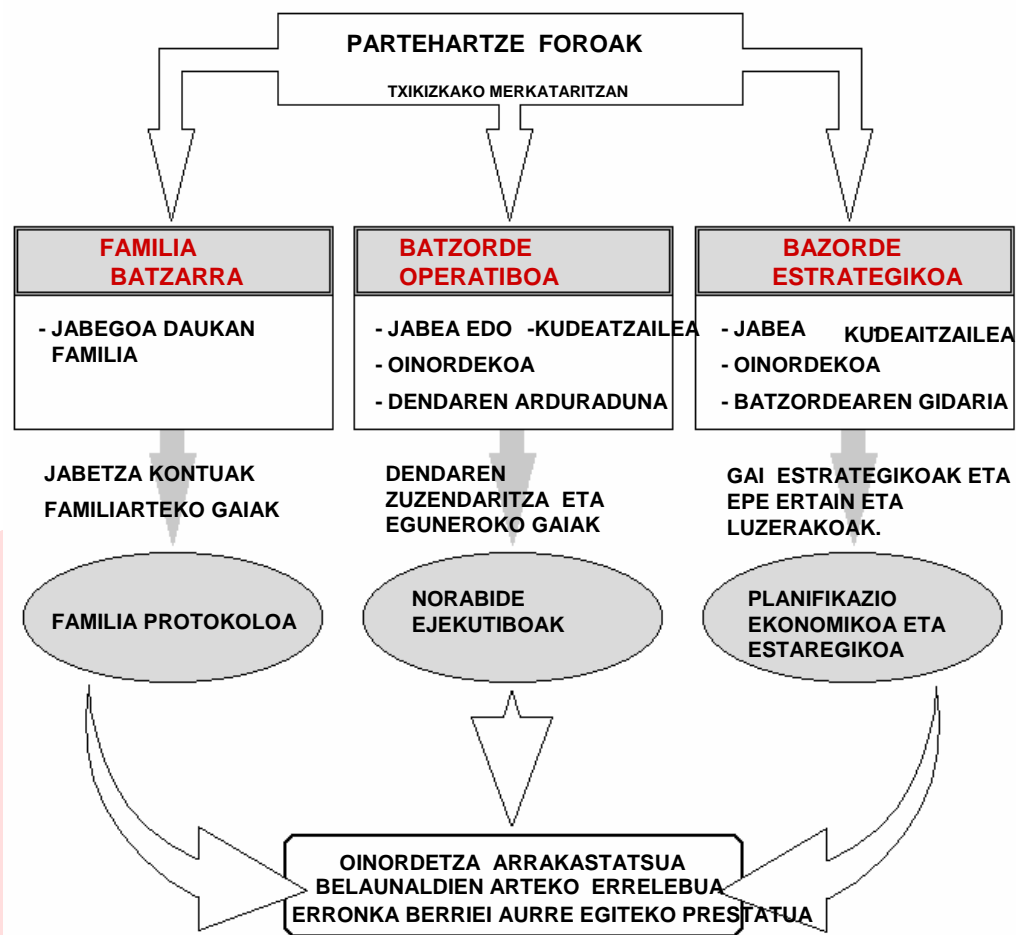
PARTEHARTZE FOROAK

TXIKIZKAKO MERKATARITZAN

FAMILIA BATZARRA

- JABEGOA DAUKAN FAMILIA

JABETZA KONTUAK

FAMILIARTEKO GAIAK

FAMILIA PROTOKOLOA

BATZORDE OPERATIBOA

- JABEA EDO -KUDEATZAILEA

- OINORDEKOA

- DENDAREN ARDURADUNA

DENDAREN ZUZENDARITZA ETA EGUNEROKO GAIAK

NORABIDE EJEKUTIBOAK

BAZORDE ESTRATEGIKOA

- JABEA KUDEATZAILEA

- OINORDEKOA

- BATZORDEAREN GIDARIA

GAI ESTRATEGIKOAK ETA EPE ERTAIN ETA LUZERAKOAK.

PLANIFIKAZIO EKONOMIKOA ETA ESTAREGIKOA

OINORDETZA ARRAKASTATSUA
BELAUNALDIEN ARTEKO ERRELEBUA
ERRONKA BERRIEI AURRE EGITEKO PRESTATUA